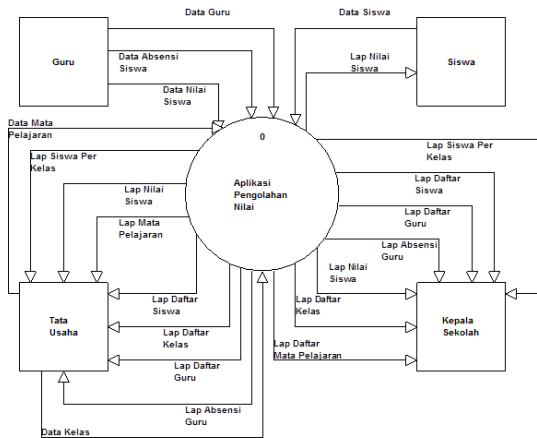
Data Guru

Data Siswa

Guru

Data Absensi Siswa

Data Nilai Siswa

Lap Nilai Siswa

Siswa

Data Mata Pelajaran

0

Lap Siswa Per Kelas

Lap Siswa Per Kelas

Lap Nilai Siswa

Aplikasi Pengolahan Nilai

Lap Daftar Siswa

Lap Mata Pelajaran

Lap Daftar Guru

Lap Absensi Guru

Lap Nilai Siswa

Lap Daftar Kelas

Tata Usaha

Lap Daftar Siswa

Kepala Sekolah

Lap Daftar Kelas

Lap Daftar Mata Pelajaran

Lap Daftar Guru

Lap Absensi Guru

Data Kelas